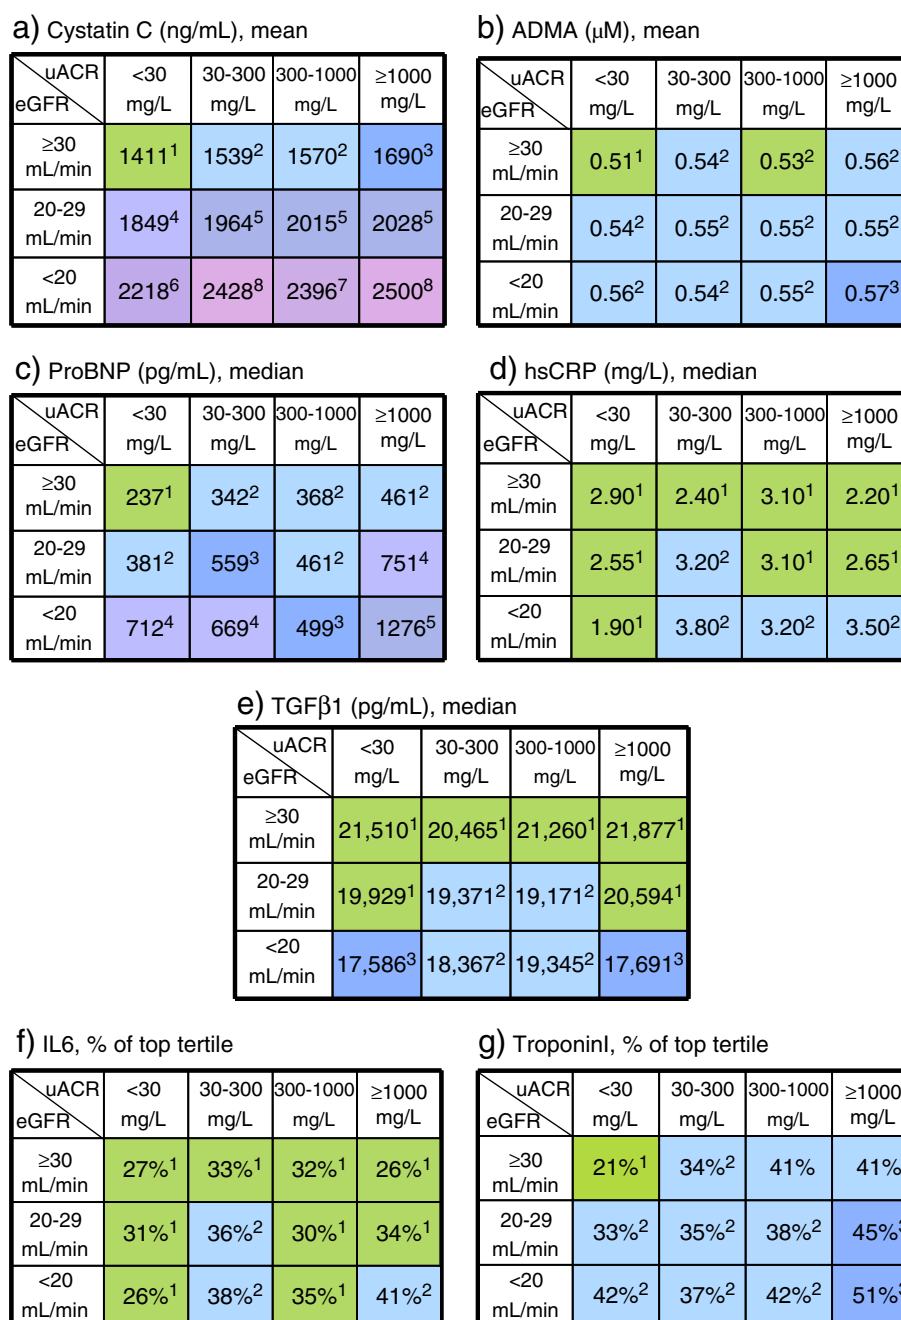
a) Cystatin C (ng/mL), mean

| uACR / eGFR | <30 mg/L | 30-300 mg/L | 300-1000 mg/L | ≥1000 mg/L |
|---|---|---|---|---|
| ≥30 mL/min | $1411^1$ | $1539^2$ | $1570^2$ | $1690^3$ |
| 20-29 mL/min | $1849^4$ | $1964^5$ | $2015^5$ | $2028^5$ |
| <20 mL/min | $2218^6$ | $2428^8$ | $2396^7$ | $2500^8$ |

b) ADMA (μM), mean

| uACR / eGFR | <30 mg/L | 30-300 mg/L | 300-1000 mg/L | ≥1000 mg/L |
|---|---|---|---|---|
| ≥30 mL/min | $0.51^1$ | $0.54^2$ | $0.53^2$ | $0.56^2$ |
| 20-29 mL/min | $0.54^2$ | $0.55^2$ | $0.55^2$ | $0.55^2$ |
| <20 mL/min | $0.56^2$ | $0.54^2$ | $0.55^2$ | $0.57^3$ |

c) ProBNP (pg/mL), median

| uACR / eGFR | <30 mg/L | 30-300 mg/L | 300-1000 mg/L | ≥1000 mg/L |
|---|---|---|---|---|
| ≥30 mL/min | $237^1$ | $342^2$ | $368^2$ | $461^2$ |
| 20-29 mL/min | $381^2$ | $559^3$ | $461^2$ | $751^4$ |
| <20 mL/min | $712^4$ | $669^4$ | $499^3$ | $1276^5$ |

d) hsCRP (mg/L), median

| uACR / eGFR | <30 mg/L | 30-300 mg/L | 300-1000 mg/L | ≥1000 mg/L |
|---|---|---|---|---|
| ≥30 mL/min | $2.90^1$ | $2.40^1$ | $3.10^1$ | $2.20^1$ |
| 20-29 mL/min | $2.55^1$ | $3.20^2$ | $3.10^1$ | $2.65^1$ |
| <20 mL/min | $1.90^1$ | $3.80^2$ | $3.20^2$ | $3.50^2$ |

e) TGFβ1 (pg/mL), median

| uACR / eGFR | <30 mg/L | 30-300 mg/L | 300-1000 mg/L | ≥1000 mg/L |
|---|---|---|---|---|
| ≥30 mL/min | $21,510^1$ | $20,465^1$ | $21,260^1$ | $21,877^1$ |
| 20-29 mL/min | $19,929^1$ | $19,371^2$ | $19,171^2$ | $20,594^1$ |
| <20 mL/min | $17,586^3$ | $18,367^2$ | $19,345^2$ | $17,691^3$ |

f) IL6, % of top tertile

| uACR / eGFR | <30 mg/L | 30-300 mg/L | 300-1000 mg/L | ≥1000 mg/L |
|---|---|---|---|---|
| ≥30 mL/min | $27\%^1$ | $33\%^1$ | $32\%^1$ | $26\%^1$ |
| 20-29 mL/min | $31\%^1$ | $36\%^2$ | $30\%^1$ | $34\%^1$ |
| <20 mL/min | $26\%^1$ | $38\%^2$ | $35\%^1$ | $41\%^2$ |

g) TroponinI, % of top tertile

| uACR / eGFR | <30 mg/L | 30-300 mg/L | 300-1000 mg/L | ≥1000 mg/L |
|---|---|---|---|---|
| ≥30 mL/min | $21\%^1$ | $34\%^2$ | 41% | 41% |
| 20-29 mL/min | $33\%^2$ | $35\%^2$ | $38\%^2$ | $45\%^3$ |
| <20 mL/min | $42\%^2$ | $37\%^2$ | $42\%^2$ | $51\%^3$ |